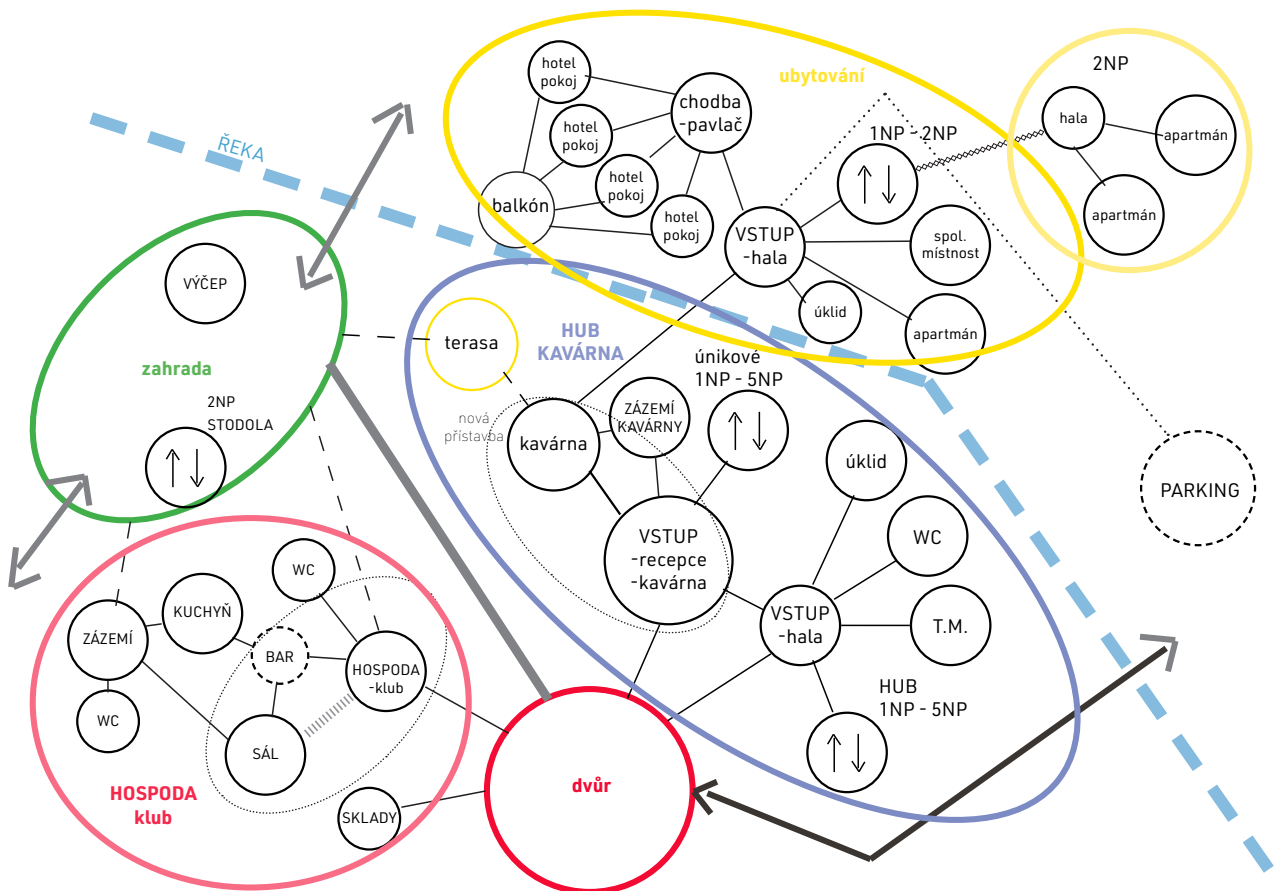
ubytování
hotel pokoj
chodba -pavlač
hotel pokoj
hotel pokoj
balkón
hotel pokoj
1NP - 2NP
$\uparrow\downarrow$
VSTUP -hala
spol. místnost
úklid
apartmán

2NP
hala
apartmán
apartmán

ŘEKA

VÝČEP
zahrada
2NP STODOLA
$\uparrow\downarrow$

terasa
HUB KAVÁRNA
únikové 1NP - 5NP
nová přístavba
kavárna
ZÁZEMÍ KAVÁRNY
$\uparrow\downarrow$
úklid
VSTUP -recepce -kavárna
WC
VSTUP -hala
T.M.
HUB 1NP - 5NP
$\uparrow\downarrow$

PARKING

WC
KUCHYŇ
ZÁZEMÍ
BAR
HOSPODA -klub
WC
SÁL
HOSPODA klub
SKLADY
dvůr